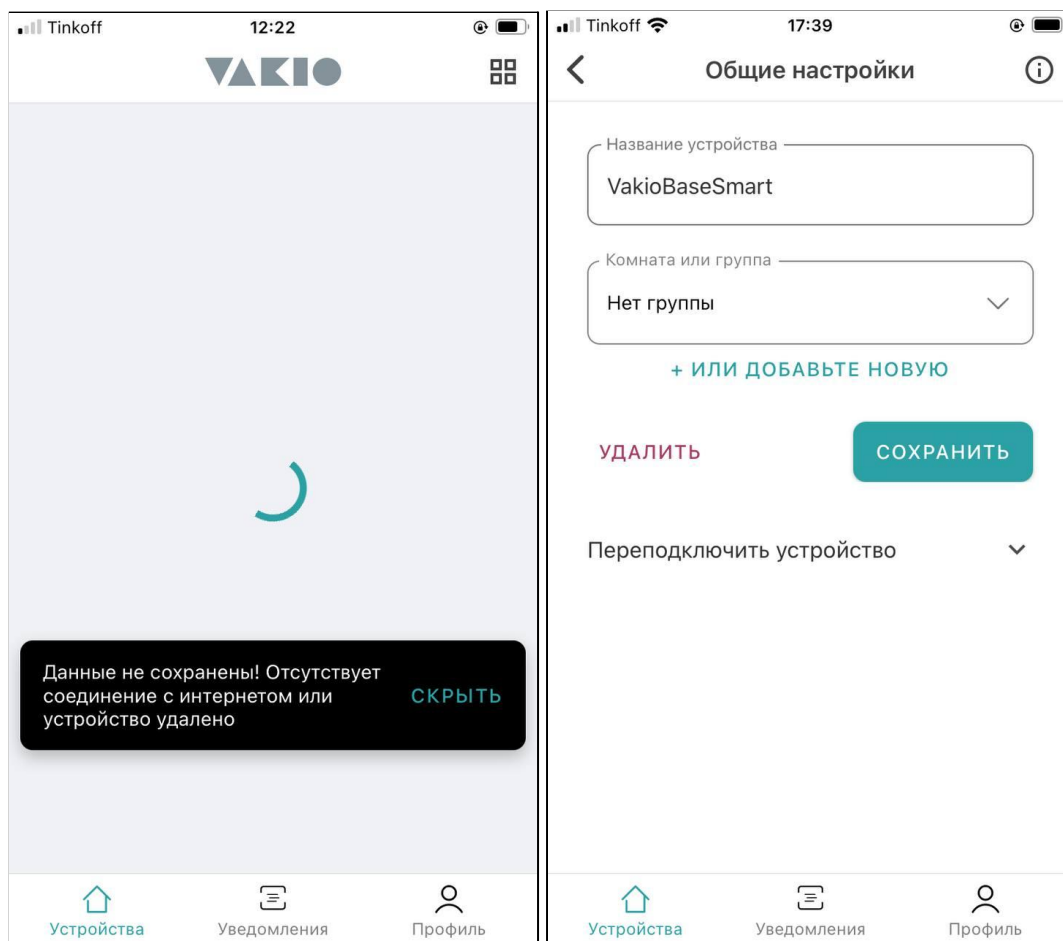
Tinkoff 12:22

VAKIO

Данные не сохранены! Отсутствует соединение с интернетом или устройство удалено

СКРЫТЬ

Устройства Уведомления Профиль

Tinkoff 17:39

Общие настройки

Название устройства

VakioBaseSmart

Комната или группа

Нет группы

+ ИЛИ ДОБАВЬТЕ НОВУЮ

УДАЛИТЬ

СОХРАНИТЬ

Переподключить устройство

Устройства Уведомления Профиль